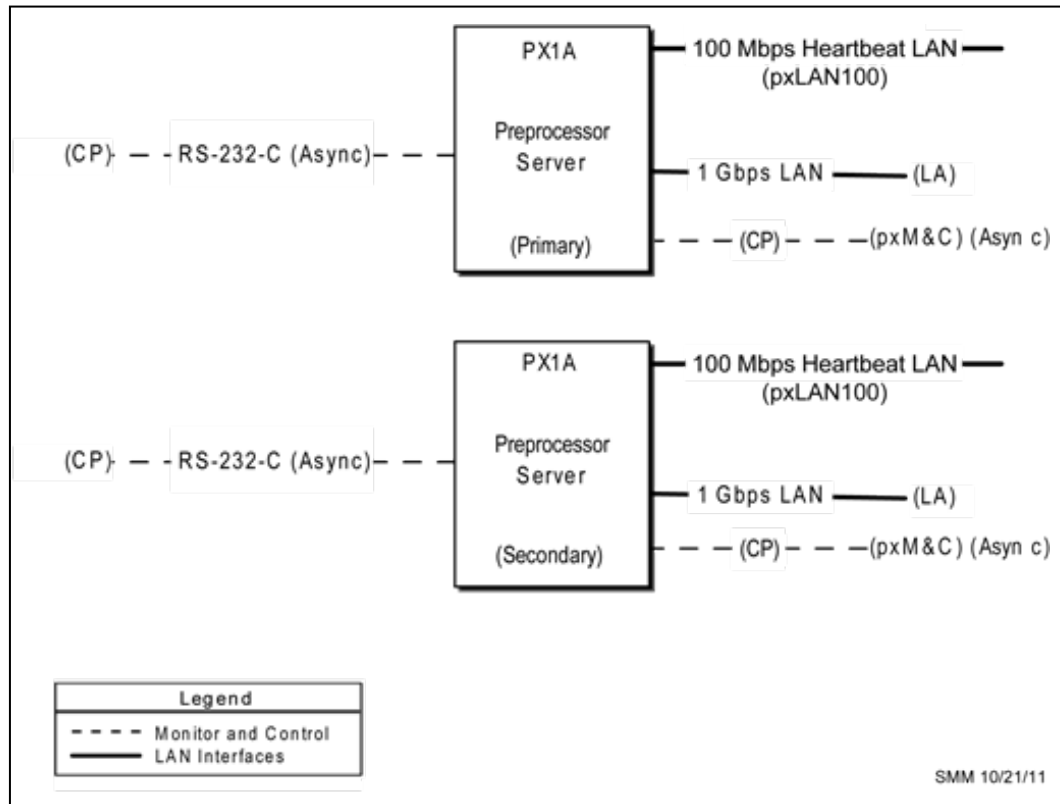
(CP) RS-232-C (Async)

PX1A

Preprocessor Server

(Primary)

100 Mbps Heartbeat LAN (pxLAN100)

1 Gbps LAN (LA)

(CP) (pxM&C) (Asyn c)

(CP) RS-232-C (Async)

PX1A

Preprocessor Server

(Secondary)

100 Mbps Heartbeat LAN (pxLAN100)

1 Gbps LAN (LA)

(CP) (pxM&C) (Asyn c)

Legend
Monitor and Control
LAN Interfaces

SMM 10/21/11